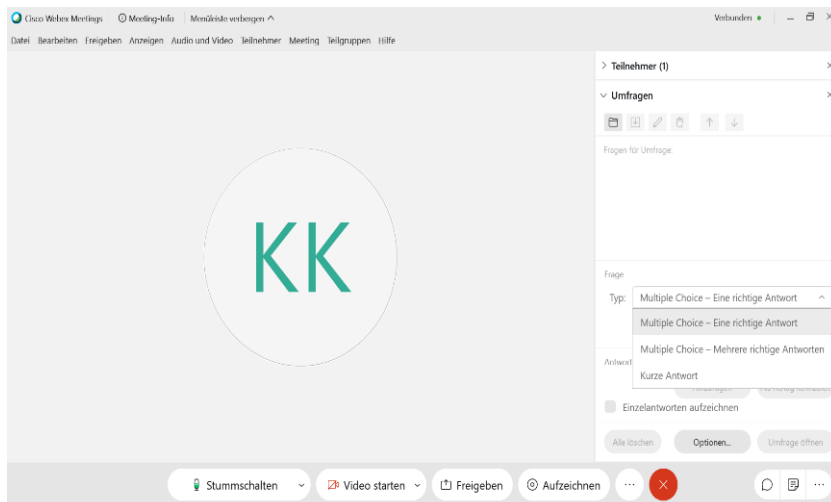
Cisco Webex Meetings   Meeting-Info   Menüleiste verbergen

Verbunden

Datei  Bearbeiten  Freigeben  Anzeigen  Audio und Video  Teilnehmer  Meeting  Teilgruppen  Hilfe

Teilnehmer (1)

Umfragen

Fragen für Umfrage:

KK

Frage

Typ: Multiple Choice – Eine richtige Antwort

Multiple Choice – Eine richtige Antwort

Multiple Choice – Mehrere richtige Antworten

Kurze Antwort

Antwort

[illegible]   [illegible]

Einzelantworten aufzeichnen

Alle löschen   Optionen...   Umfrage öffnen

Stummschalten   Video starten   Freigeben   Aufzeichnen   ...